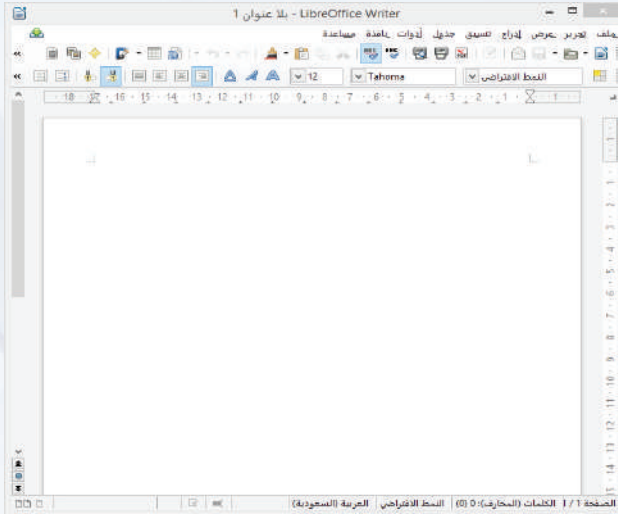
بلا عنوان 1 - LibreOffice Writer

ملف تحرير عرض إدراج تنسيق جدول أدوات نافذة مساعدة

النمط الافتراضي
Tahoma
12

18 · 17 · 16 · 15 · 14 · 13 · 12 · 11 · 10 · 9 · 8 · 7 · 6 · 5 · 4 · 3 · 2 · 1

1 · 2 · 3 · 4 · 5 · 6 · 7 · 8 · 9 · 10 · 11 · 12 · 13 · 14

الصفحة 1 / 1 الكلمات (المحارف): 0 (0) النمط الافتراضي العربية (السعودية)